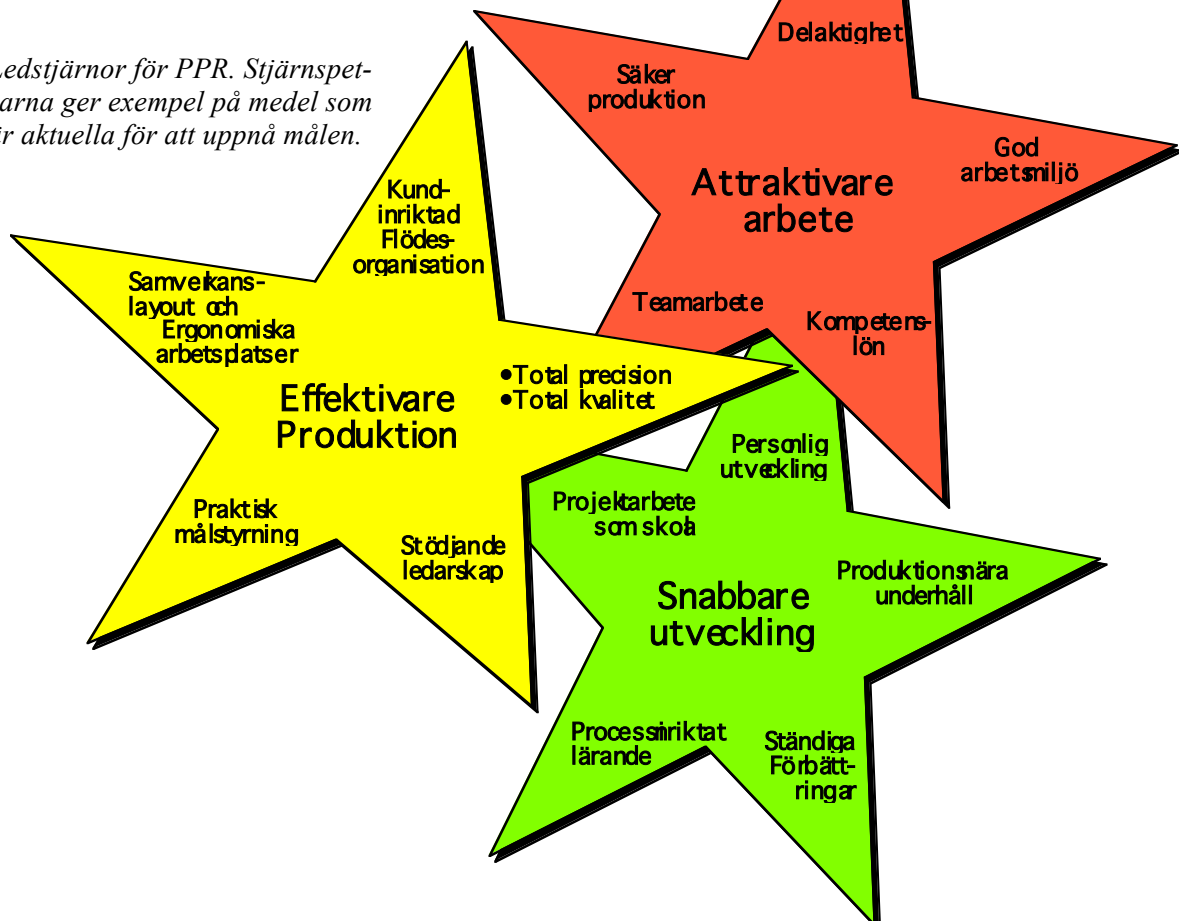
Ledstjärnor för PPR. Stjärnspetsarna ger exempel på medel som är aktuella för att uppnå målen.

Delaktighet

Säker produktion

God arbetsmiljö

Attraktivare arbete

Teamarbete

Kompetenslön

Kundinriktad Flödesorganisation

Samverkanslayout och Ergonomiska arbetsplatser

•Total precision
•Total kvalitet

Effektivare Produktion

Praktisk målstyrning

Stödjande ledarskap

Personlig utveckling

Projektarbete som skola

Produktionsnära underhåll

Snabbare utveckling

Processinriktat lärande

Ständiga Förbättringar